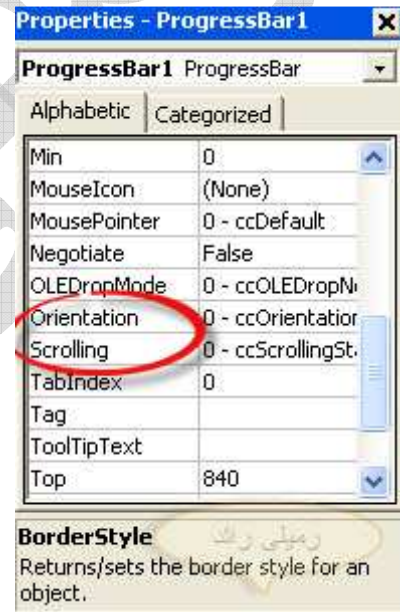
Properties - ProgressBar1

ProgressBar1 ProgressBar

Alphabetic | Categorized

| Min | 0 |
|---|---|
| MouseIcon | (None) |
| MousePointer | 0 - ccDefault |
| Negotiate | False |
| OLEDropMode | 0 - ccOLEDropN |
| Orientation | 0 - ccOrientatior |
| Scrolling | 0 - ccScrollingSt |
| TabIndex | 0 |
| Tag | |
| ToolTipText | |
| Top | 840 |

BorderStyle
Returns/sets the border style for an object.